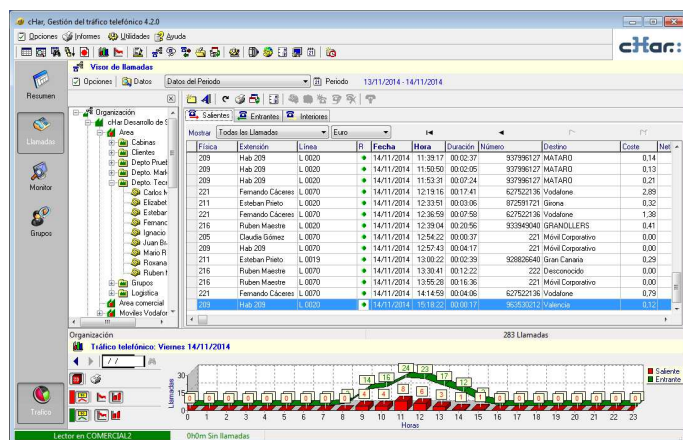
cHar, Gestión del tráfico telefónico 4.2.0

Opciones Informes Utilidades Ayuda

cHar:

Visor de llamadas

Opciones Datos Datos del Periodo Periodo 13/11/2014 - 14/11/2014

Resumen

Llamadas

Monitor

Grupos

Tráfico

Organización
cHar Desarrollo de S
Area
Cabinas
Clientes
Depto Prueb
Depto. Mark
Depto. Tecn
Carlos M
Elizabet
Esteban
Fernanc
Ignacio
Juan Br
Mario R
Roxana
Ruben I
Grupos
Logistica
Area comercial
Moviles Vodafon

Salientes Entrantes Interiores

Mostrar Todas las Llamadas Euro

| Física | Extensión | Línea | R | Fecha | Hora | Duración | Número | Destino | Coste | Net |
|---|---|---|---|---|---|---|---|---|---|---|
| 209 | Hab 209 | L 0020 | | 14/11/2014 | 11:39:17 | 00:02:37 | 937996127 | MATARO | 0,14 | |
| 209 | Hab 209 | L 0020 | | 14/11/2014 | 11:50:50 | 00:02:05 | 937996127 | MATARO | 0,13 | |
| 209 | Hab 209 | L 0020 | | 14/11/2014 | 11:53:31 | 00:07:24 | 937996127 | MATARO | 0,29 | |
| 221 | Fernando Cáceres | L 0070 | | 14/11/2014 | 12:19:16 | 00:17:41 | 627522136 | Vodafone | 2,89 | |
| 211 | Esteban Prieto | L 0020 | | 14/11/2014 | 12:33:51 | 00:03:06 | 872591721 | Girona | 0,32 | |
| 221 | Fernando Cáceres | L 0070 | | 14/11/2014 | 12:36:59 | 00:07:58 | 627522136 | Vodafone | 1,38 | |
| 216 | Ruben Maestre | L 0020 | | 14/11/2014 | 12:39:04 | 00:20:56 | 933949040 | GRANOLLERS | 0,41 | |
| 205 | Claudia Gómez | L 0070 | | 14/11/2014 | 12:54:22 | 00:00:37 | 221 | Móvil Corporativo | 0,00 | |
| 209 | Hab 209 | L 0070 | | 14/11/2014 | 12:57:43 | 00:04:17 | 221 | Móvil Corporativo | 0,00 | |
| 211 | Esteban Prieto | L 0019 | | 14/11/2014 | 13:00:22 | 00:02:39 | 928826640 | Gran Canaria | 0,29 | |
| 216 | Ruben Maestre | L 0070 | | 14/11/2014 | 13:30:41 | 00:12:22 | 222 | Desconocido | 0,00 | |
| 216 | Ruben Maestre | L 0070 | | 14/11/2014 | 13:55:28 | 00:16:36 | 221 | Móvil Corporativo | 0,00 | |
| 221 | Fernando Cáceres | L 0070 | | 14/11/2014 | 14:14:59 | 00:04:06 | 627522136 | Vodafone | 0,79 | |
| 209 | Hab 209 | L 0020 | | 14/11/2014 | 15:18:22 | 00:00:17 | 953530212 | Valencia | 0,12 | |

Organización 283 Llamadas

Tráfico telefónico: Viernes 14/11/2014

/ /

30 15 0 Llamadas

24 23 17 16 15 14 12 8 6 6 4 3 1 1 0

0 1 2 3 4 5 6 7 8 9 10 11 12 13 14 15 16 17 18 19 20 21 22 23
Horas

Saliente
Entrante

Lector en COMERCIAL2 0h0m Sin llamadas